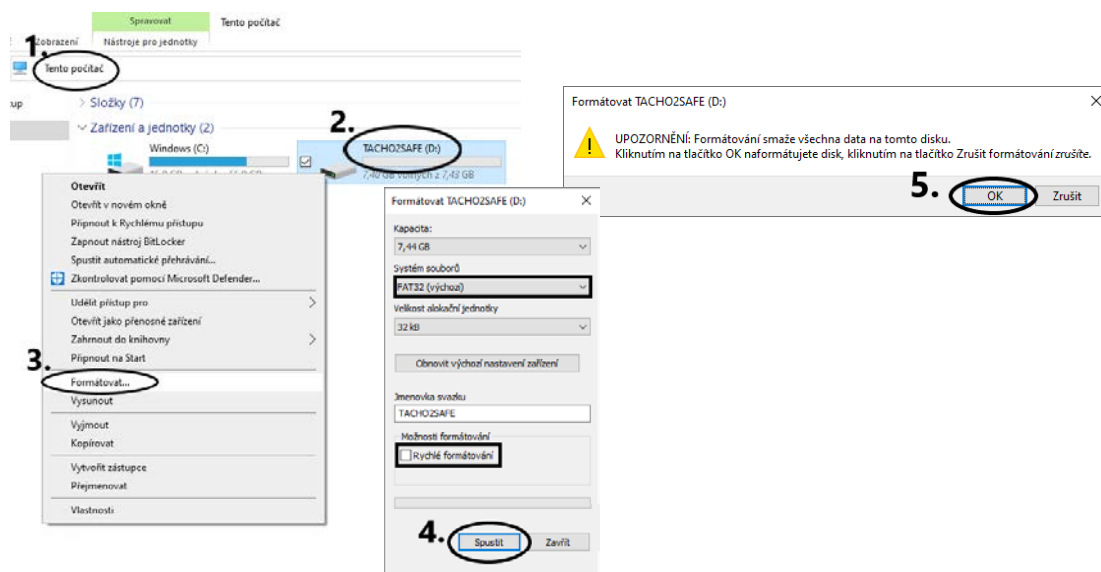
Spravovat
Tento počítač
Zobrazení
Nástroje pro jednotky
1.
Tento počítač
up
> Složky (7)
∨ Zařízení a jednotky (2)
Windows (C:)
2.
TACHO2SAFE (D:)
7,40 GB volných z 7,43 GB

Otevřít
Otevřít v novém okně
Připnout k Rychlému přístupu
Zapnout nástroj BitLocker
Spustit automatické přehrávání...
Zkontrolovat pomocí Microsoft Defender...
Udělit přístup pro
Otevřít jako přenosné zařízení
Zahrnout do knihovny
Připnout na Start
3.
Formátovat...
Vysunout
Vyjmout
Kopírovat
Vytvořit zástupce
Přejmenovat
Vlastnosti

Formátovat TACHO2SAFE (D:)
Kapacita:
7,44 GB
Systém souborů
FAT32 (výchozí)
Velikost alokační jednotky
32 kB
Obnovit výchozí nastavení zařízení
Jmenovka svazku
TACHO2SAFE
Možnosti formátování
Rychlé formátování
4.
Spustit
Zavřít

Formátovat TACHO2SAFE (D:)
UPOZORNĚNÍ: Formátování smaže všechna data na tomto disku.
Kliknutím na tlačítko OK naformátujete disk, kliknutím na tlačítko Zrušit formátování zrušíte.
5.
OK
Zrušit